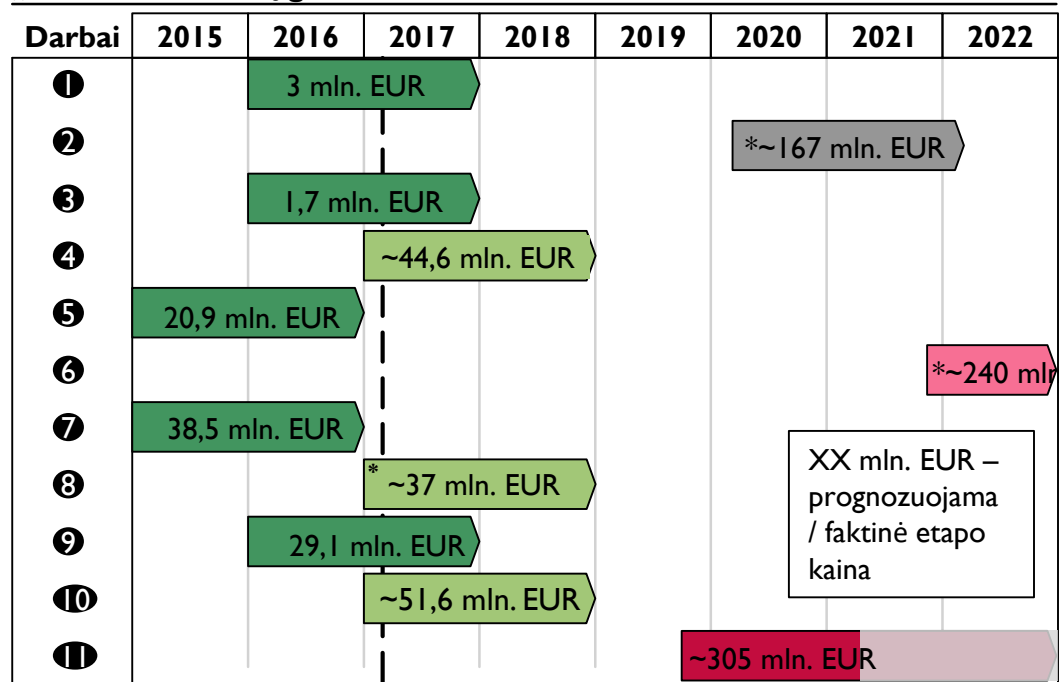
| Darbai | 2015 | 2016 | 2017 | 2018 | 2019 | 2020 | 2021 | 2022 |
|---|---|---|---|---|---|---|---|---|
| ❶ | | 3 mln. EUR | | | | | | |
| ❷ | | | | | | *~167 mln. EUR | | |
| ❸ | | 1,7 mln. EUR | | | | | | |
| ❹ | | | ~44,6 mln. EUR | | | | | |
| ❺ | 20,9 mln. EUR | | | | | | | |
| ❻ | | | | | | | | *~240 mln |
| ❼ | 38,5 mln. EUR | | | | | | | |
| ❽ | | | * ~37 mln. EUR | | | | | |
| ❾ | | 29,1 mln. EUR | | | | | | |
| ❿ | | | ~51,6 mln. EUR | | | | | |
| ⓫ | | | | | ~305 mln. EUR | | | |

XX mln. EUR – prognozuojama / faktinė etapo kaina